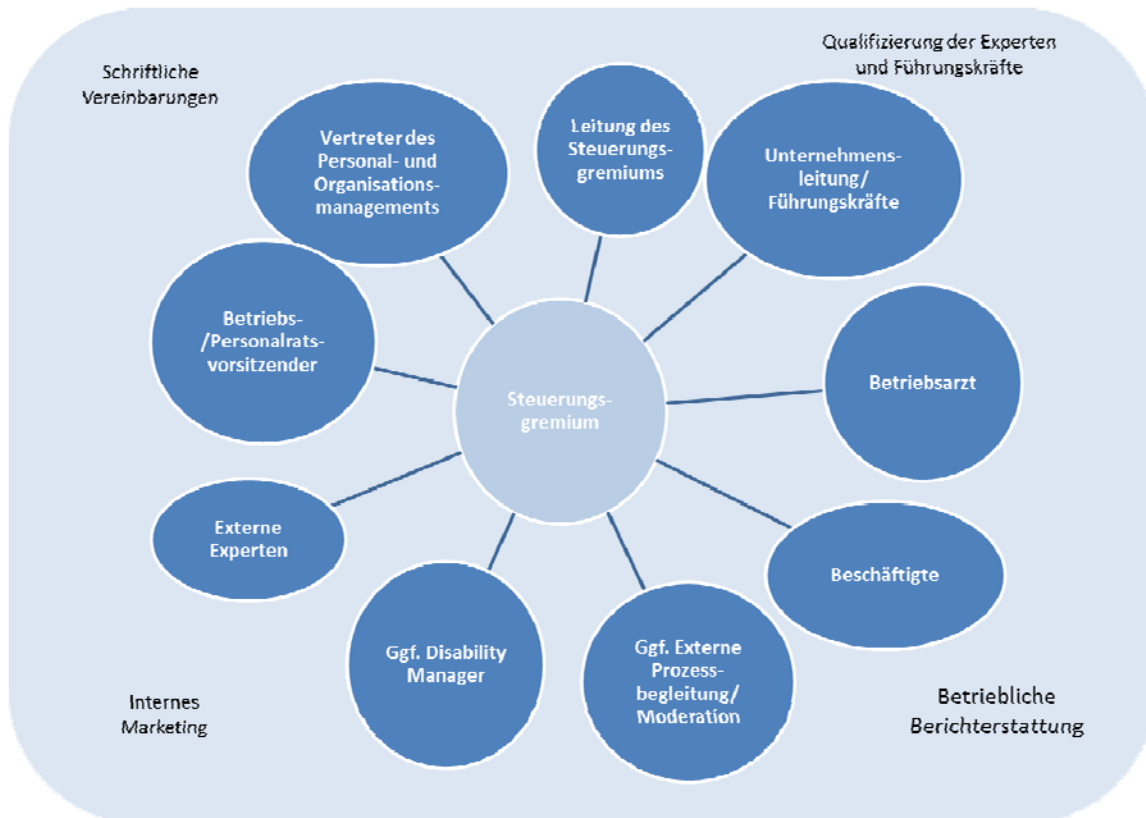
Schriftliche Vereinbarungen

Qualifizierung der Experten und Führungskräfte

Vertreter des Personal- und Organisationsmanagements

Leitung des Steuerungsgremiums

Unternehmensleitung/ Führungskräfte

Betriebs-/Personalratsvorsitzender

Steuerungsgremium

Betriebsarzt

Externe Experten

Beschäftigte

Ggf. Disability Manager

Ggf. Externe Prozessbegleitung/ Moderation

Internes Marketing

Betriebliche Berichterstattung